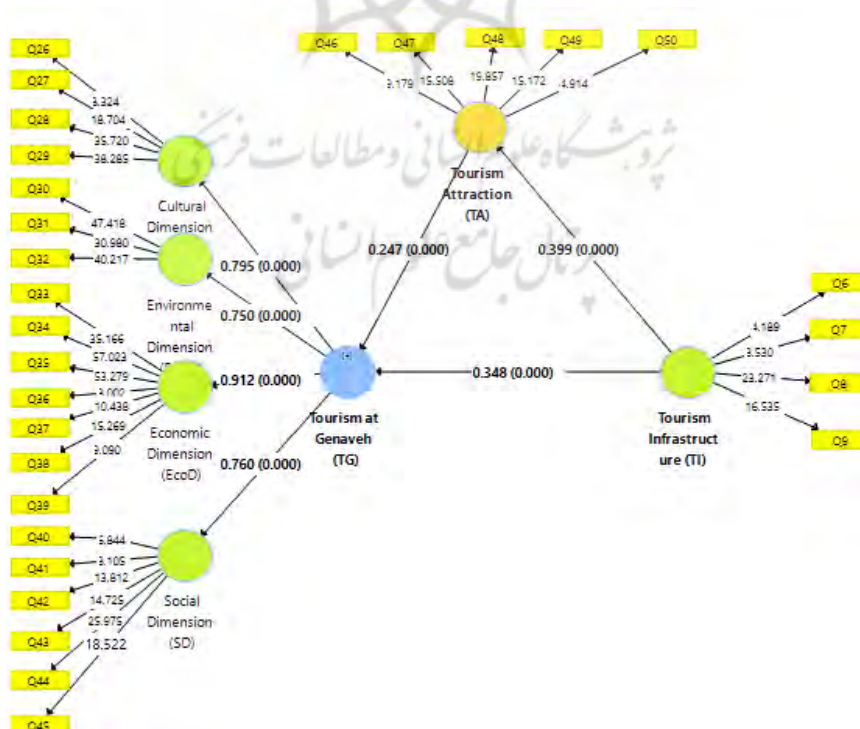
Q26
Q27
Q28
Q29
Q30
Q31
Q32
Q33
Q34
Q35
Q36
Q37
Q38
Q39
Q40
Q41
Q42
Q43
Q44
Q45

3.324
18.704
35.720
38.289

Cultural Dimension

47.418
30.980
40.217

Environmental Dimension

35.166
57.023
53.279
3.000
10.438
15.269
3.090

Economic Dimension (EcoD)

5.844
3.105
13.812
14.725
25.975
18.522

Social Dimension (SD)

0.795 (0.000)
0.750 (0.000)
0.912 (0.000)
0.760 (0.000)

Q46
Q47
Q48
Q49
Q50

9.179
15.509
19.857
15.172
4.914

Tourism Attraction (TA)

0.247 (0.000)
0.399 (0.000)

Tourism at Genaveh (TG)

0.348 (0.000)

Q6
Q7
Q8
Q9

4.189
3.530
23.271
16.535

Tourism Infrastructure (TI)

پژوهشگاه علوم انسانی و مطالعات فرهنگی
پرتال جامع علوم انسانی